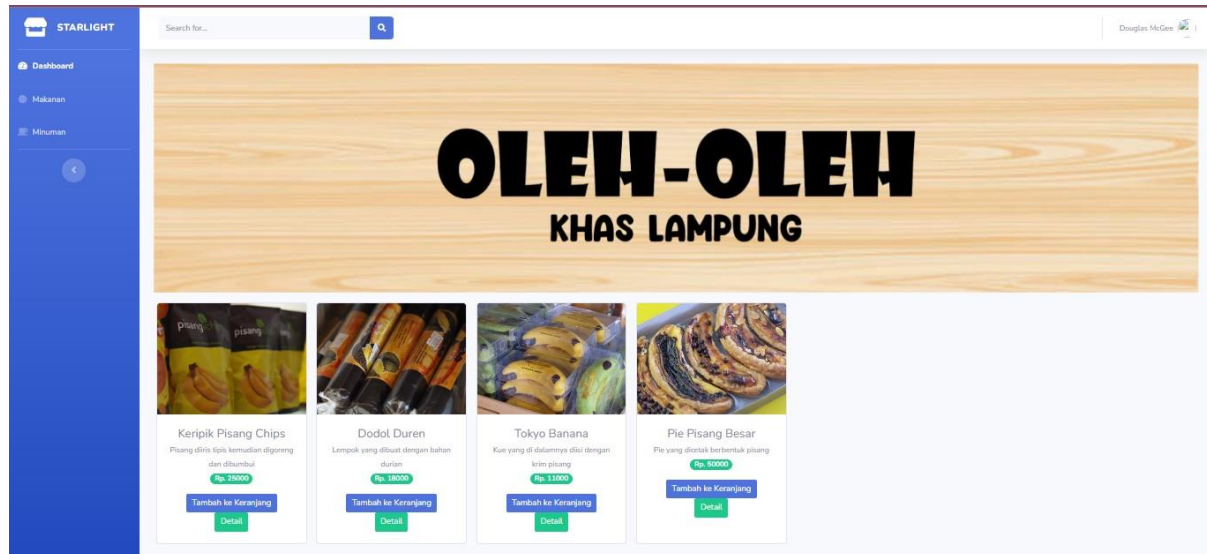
STARLIGHT

Dashboard

Makanan

Minuman

Search for...

Douglas McGee

OLEH-OLEH
KHAS LAMPUNG

pisang pisang

Keripik Pisang Chips
Pisang diiris tipis kemudian digoreng dan dibumbui
Rp. 25000
Tambah ke Keranjang
Detail

Dodol Duren
Lempok yang dibuat dengan bahan durian
Rp. 18000
Tambah ke Keranjang
Detail

Tokyo Banana
Kue yang di dalamnya diisi dengan krim pisang
Rp. 11000
Tambah ke Keranjang
Detail

Pie Pisang Besar
Pie yang dicetak berbentuk pisang
Rp. 50000
Tambah ke Keranjang
Detail